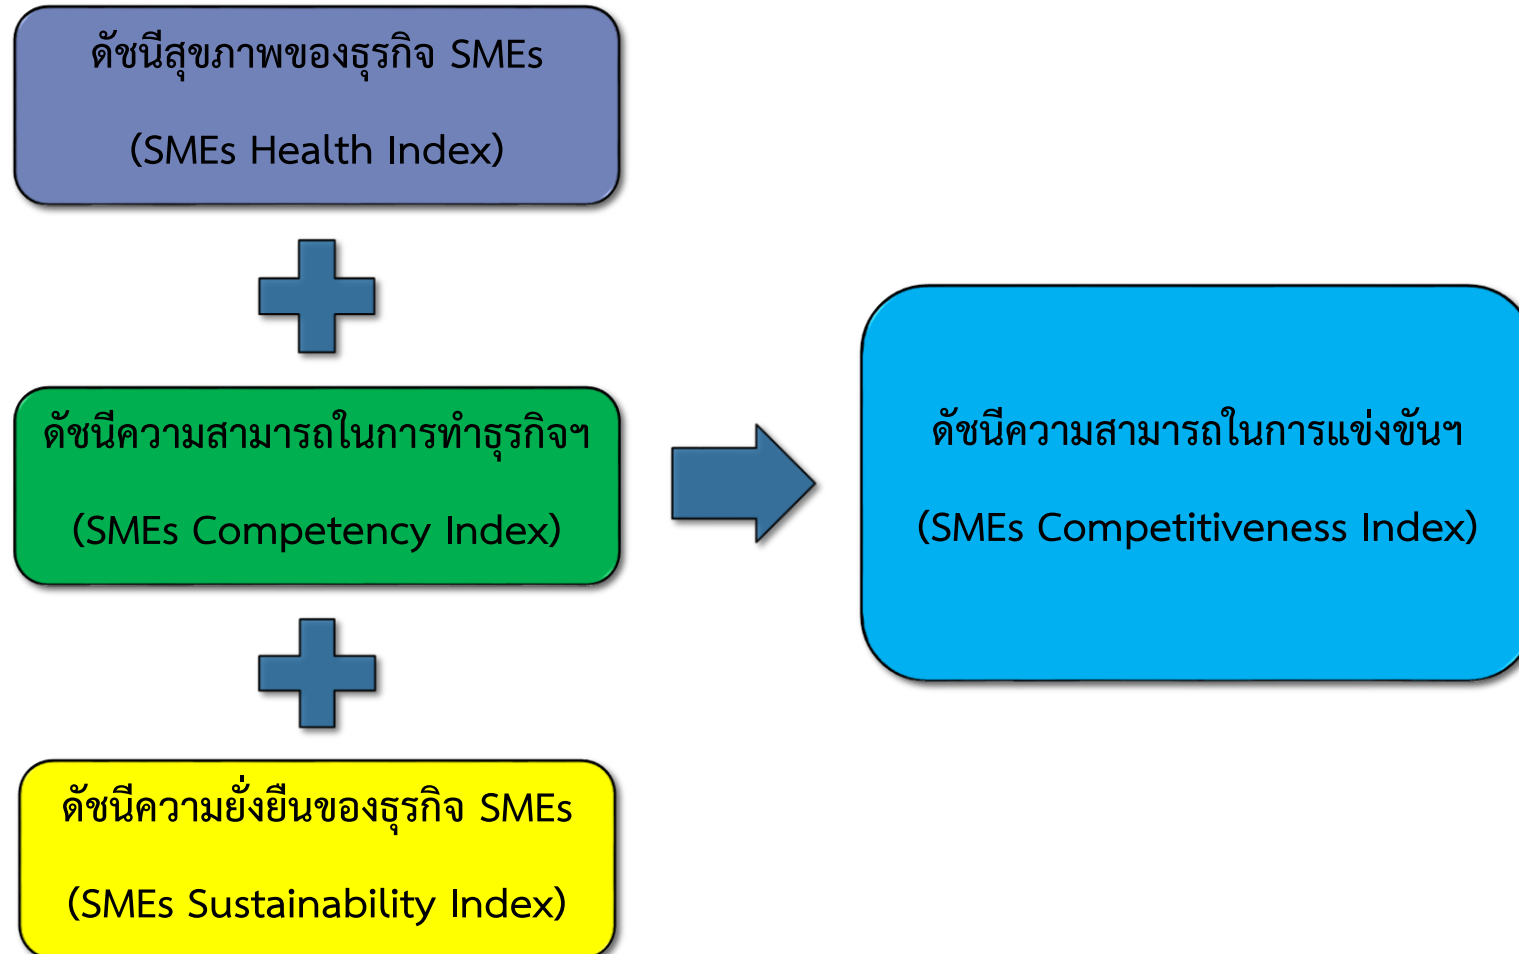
ดัชนีสุขภาพของธุรกิจ SMEs

(SMEs Health Index)

ดัชนีความสามารถในการทำธุรกิจฯ

(SMEs Competency Index)

ดัชนีความยั่งยืนของธุรกิจ SMEs

(SMEs Sustainability Index)

ดัชนีความสามารถในการแข่งขันฯ

(SMEs Competitiveness Index)